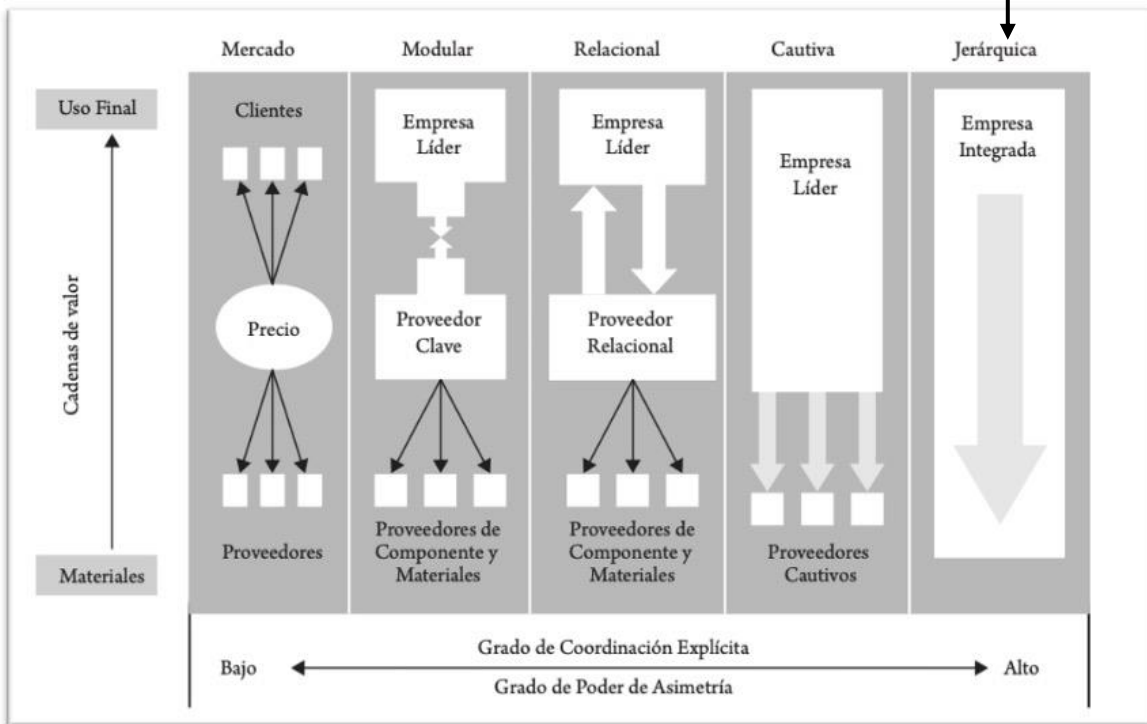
Mercado
Modular
Relacional
Cautiva
Jerárquica

Uso Final

Cadenas de valor

Materiales

Clientes

Precio

Proveedores

Empresa Líder

Proveedor Clave

Proveedores de Componente y Materiales

Empresa Líder

Proveedor Relacional

Proveedores de Componente y Materiales

Empresa Líder

Proveedores Cautivos

Empresa Integrada

Grado de Coordinación Explícita

Bajo

Alto

Grado de Poder de Asimetría